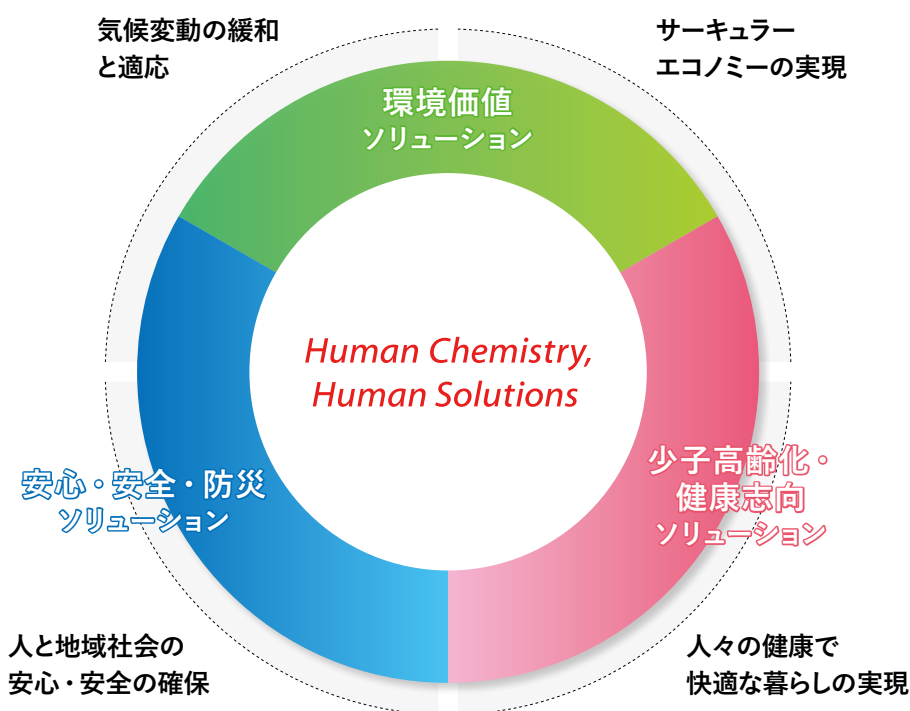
気候変動の緩和と適応

サーキュラーエコノミーの実現

環境価値ソリューション

Human Chemistry, Human Solutions

安心・安全・防災ソリューション

少子高齢化・健康志向ソリューション

人と地域社会の安心・安全の確保

人々の健康で快適な暮らしの実現